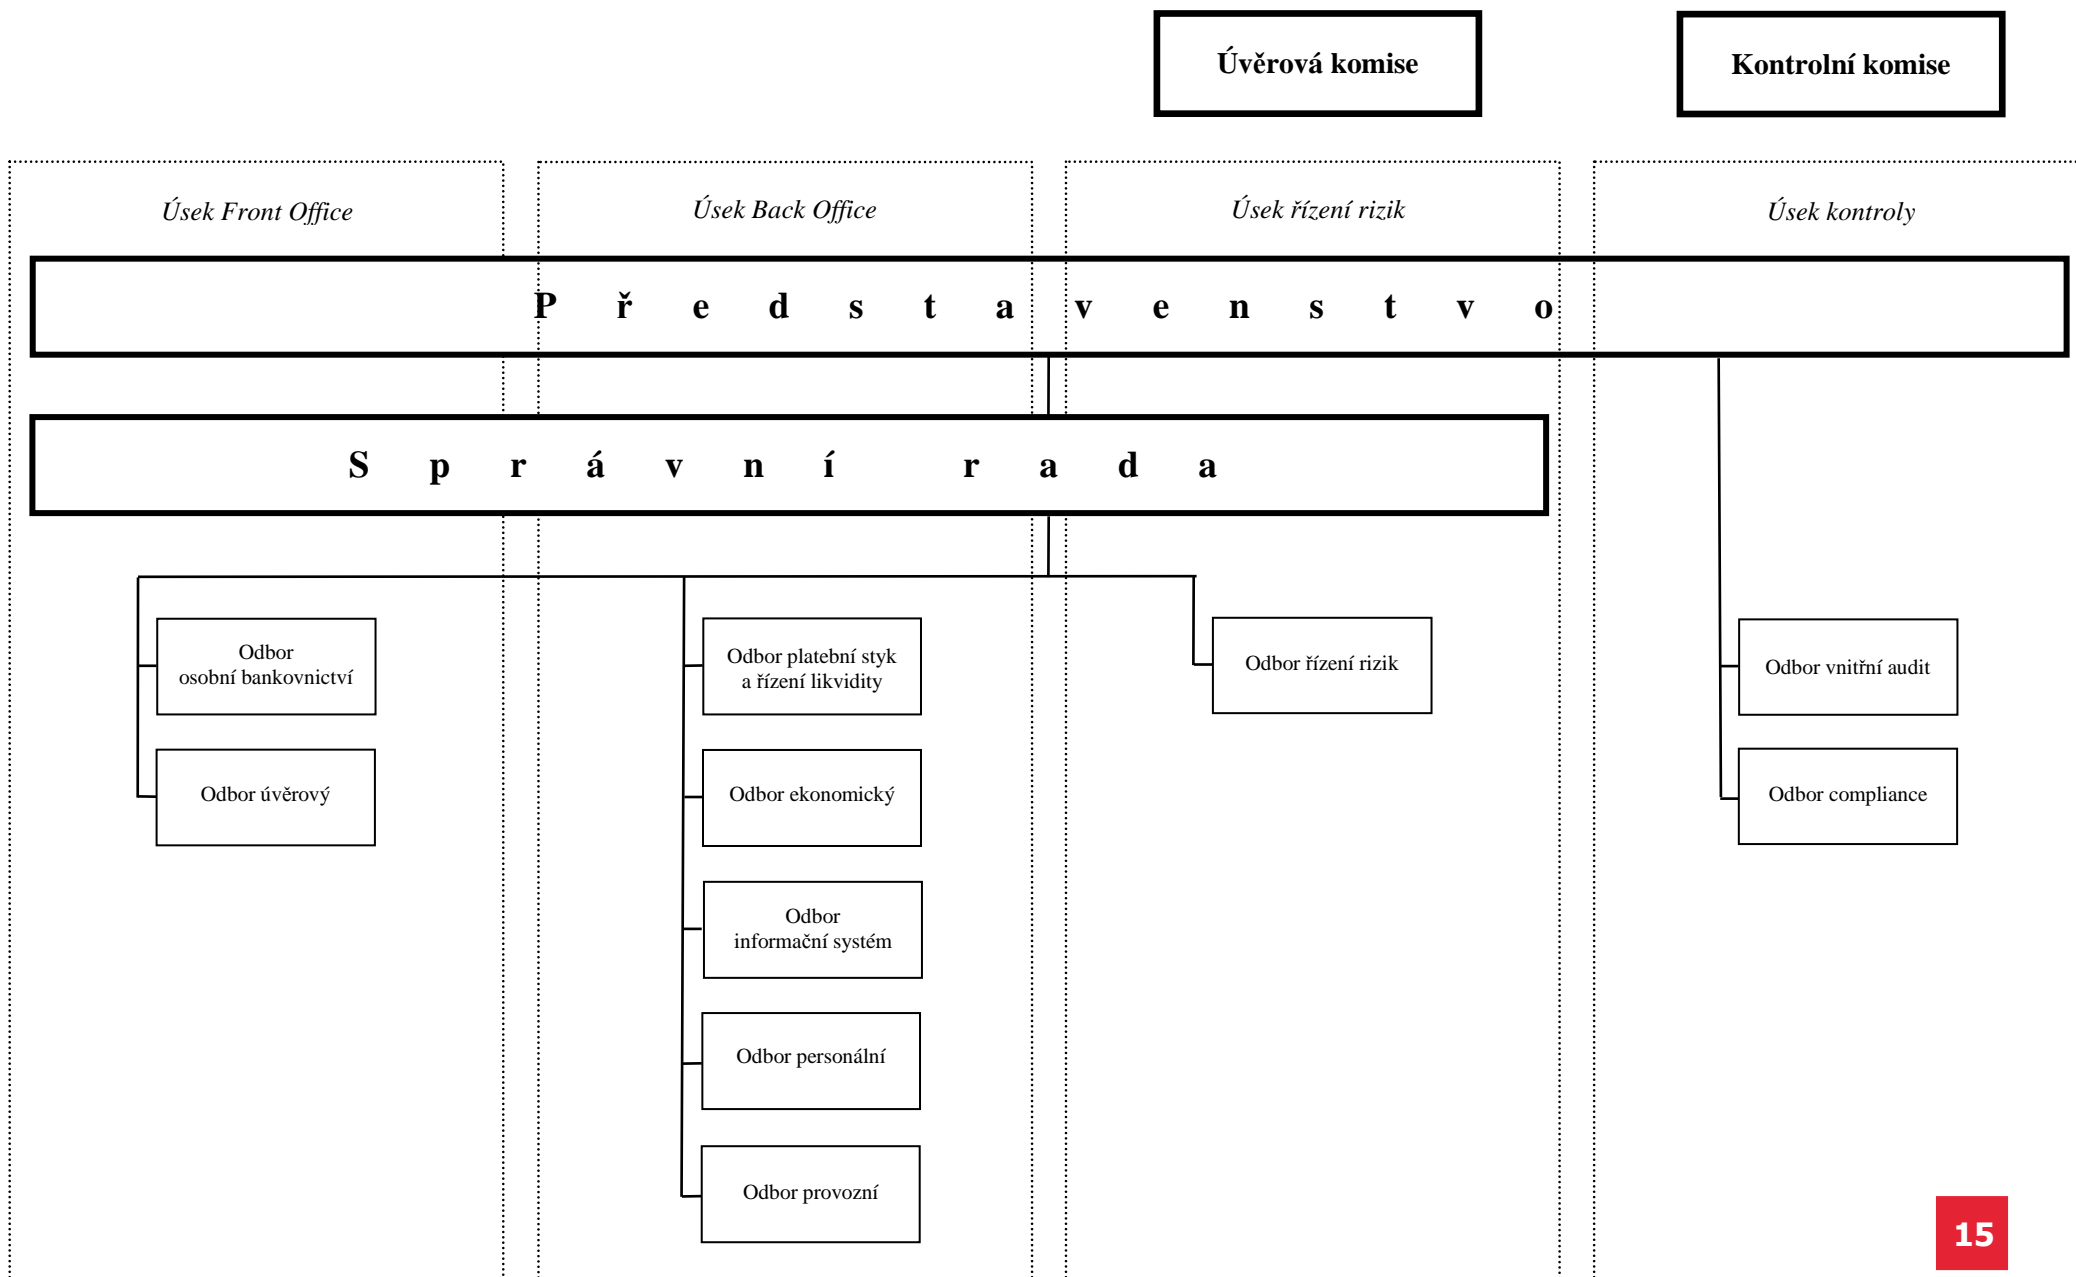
Úvěrová komise

Kontrolní komise

Úsek Front Office

Úsek Back Office

Úsek řízení rizik

Úsek kontroly

P ř e d s t a v e n s t v o

S p r á v n í r a d a

Odbor osobní bankovnictví

Odbor úvěrový

Odbor platební styk a řízení likvidity

Odbor ekonomický

Odbor informační systém

Odbor personální

Odbor provozní

Odbor řízení rizik

Odbor vnitřní audit

Odbor compliance

15